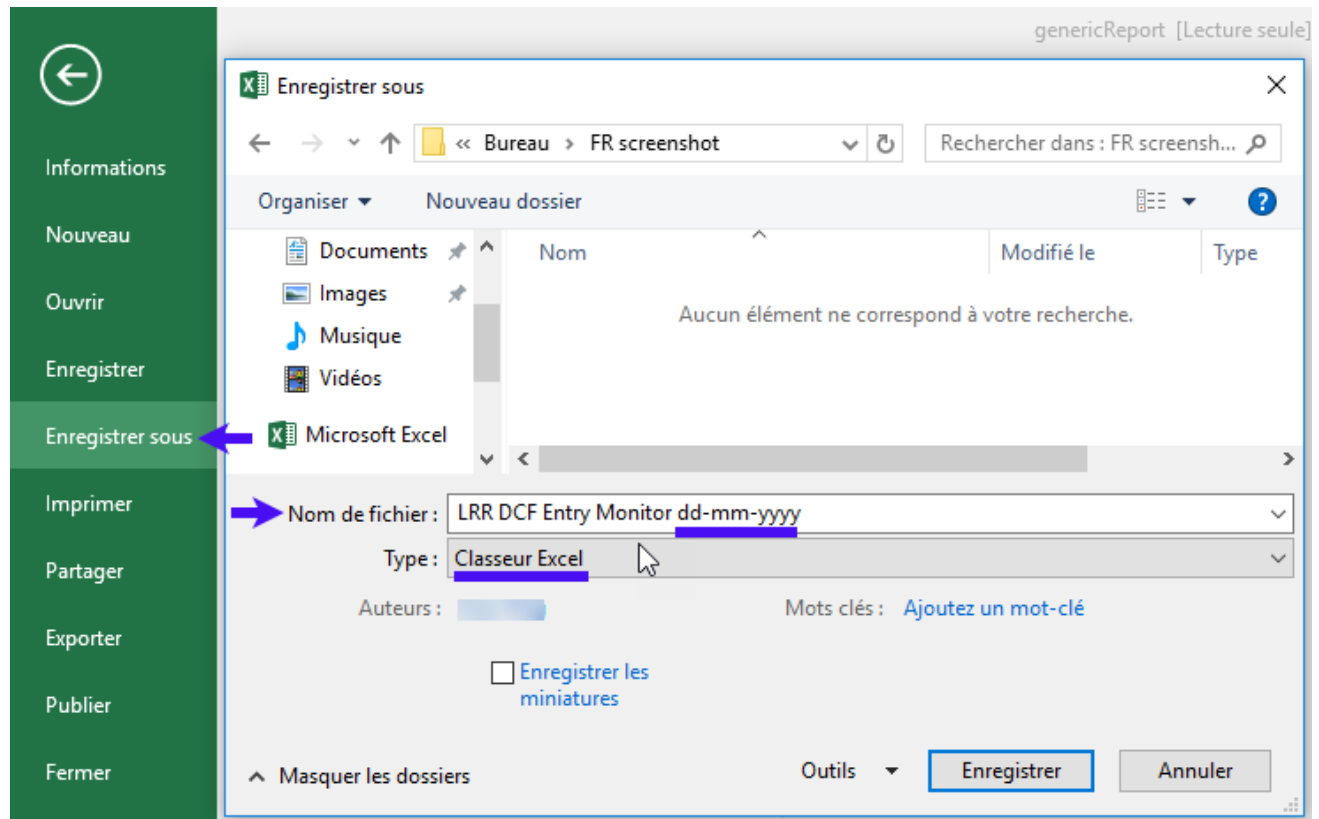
genericReport [Lecture seule]

Informations
Nouveau
Ouvrir
Enregistrer
Enregistrer sous
Imprimer
Partager
Exporter
Publier
Fermer

Enregistrer sous

« Bureau › FR screenshot

Rechercher dans : FR screensh...

Organiser ▾ Nouveau dossier

Documents
Images
Musique
Vidéos
Microsoft Excel

| Nom | Modifié le | Type |
|---|---|---|

Aucun élément ne correspond à votre recherche.

Nom de fichier : LRR DCF Entry Monitor dd-mm-yyyy
Type : Classeur Excel

Auteurs :
Mots clés : Ajoutez un mot-clé

Enregistrer les miniatures

Masquer les dossiers
Outils
Enregistrer
Annuler